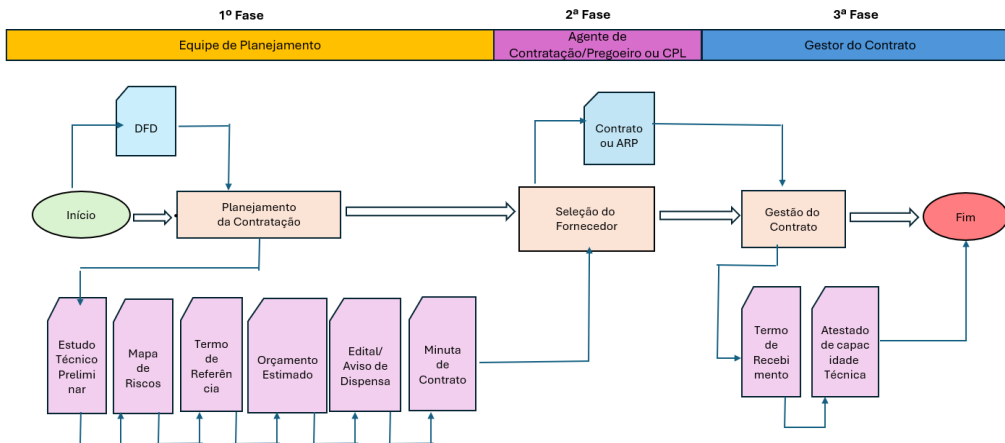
1º Fase

2ª Fase

3ª Fase

Equipe de Planejamento

Agente de Contratação/Pregoeiro ou CPL

Gestor do Contrato

DFD

Contrato ou ARP

Início

Planejamento da Contratação

Seleção do Fornecedor

Gestão do Contrato

Fim

Estudo Técnico Preliminar

Mapa de Riscos

Termo de Referência

Orçamento Estimado

Edital/ Aviso de Dispensa

Minuta de Contrato

Termo de Recebimento

Atestado de capacidade Técnica